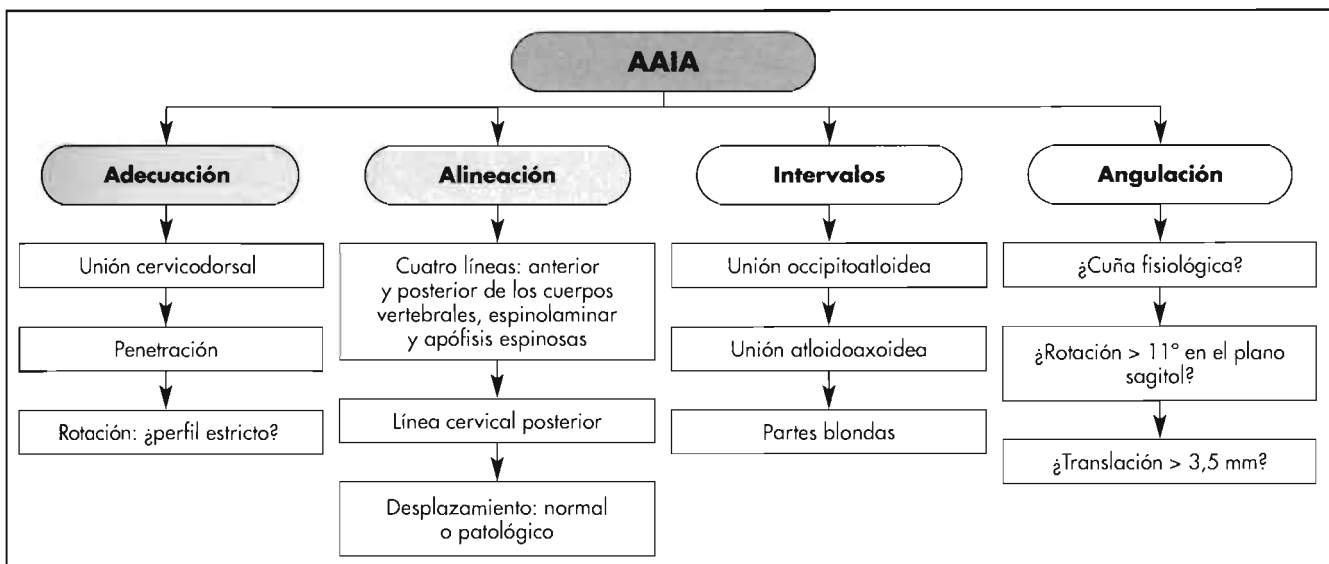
AAIA

Adecuación

Unión cervicodorsal

Penetración

Rotación: ¿perfil estricto?

Alineación

Cuatro líneas: anterior y posterior de los cuerpos vertebrales, espinolaminar y apófisis espinosas

Línea cervical posterior

Desplazamiento: normal o patológico

Intervalos

Unión occipitoatloidea

Unión atloidoaxoidea

Partes blondas

Angulación

¿Cuña fisiológica?

¿Rotación > 11° en el plano sagital?

¿Translación > 3,5 mm?